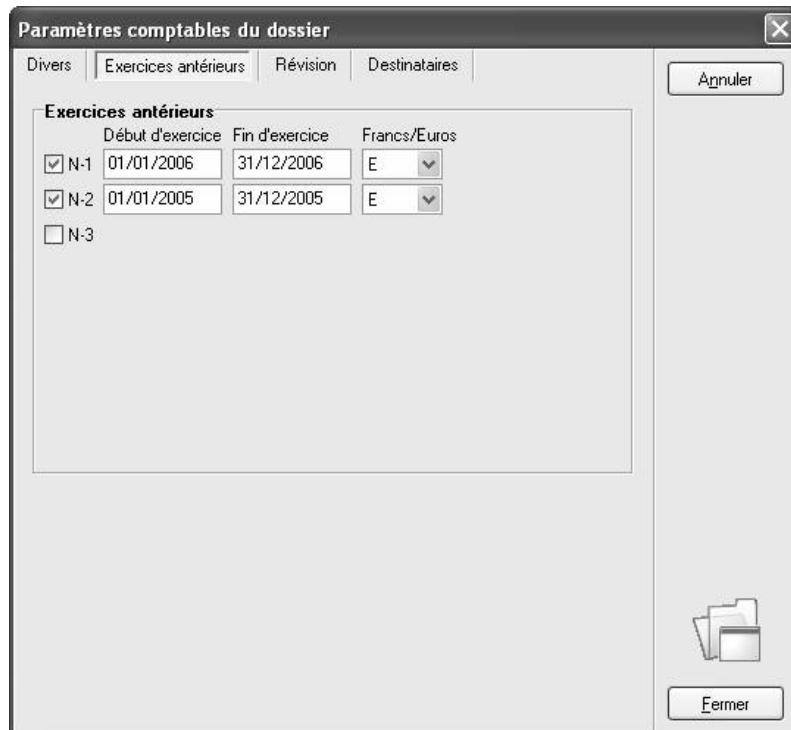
Paramètres comptables du dossier

Divers | Exercices antérieurs | Révision | Destinataires

Annuler

Exercices antérieurs

| | Début d'exercice | Fin d'exercice | Francs/Euros |
|---|---|---|---|
| N-1 | 01/01/2006 | 31/12/2006 | E |
| N-2 | 01/01/2005 | 31/12/2005 | E |
| N-3 | | | |

Fermer